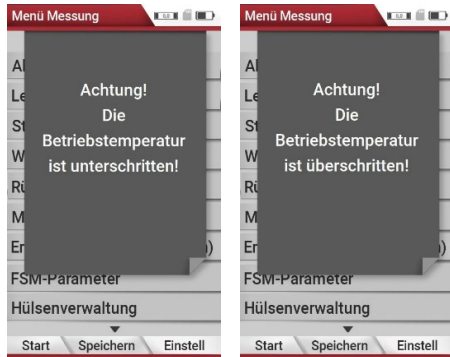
Menü Messung

Al
Le
St
W
Rü
M
Er
FSM-Parameter
Hülsenverwaltung

Achtung!
Die
Betriebstemperatur
ist unterschritten!

Start Speichern Einstell

Menü Messung

Al
Le
St
W
Rü
M
Er
FSM-Parameter
Hülsenverwaltung

Achtung!
Die
Betriebstemperatur
ist überschritten!

Start Speichern Einstell